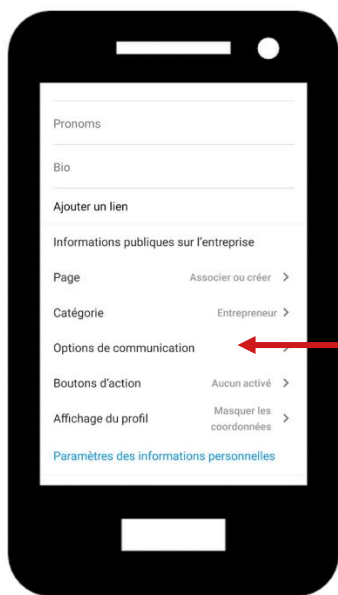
Pronoms

Bio

Ajouter un lien

Informations publiques sur l'entreprise

Page Associer ou créer >

Catégorie Entrepreneur >

Options de communication

Boutons d'action Aucun activé >

Affichage du profil Masquer les coordonnées >

Paramètres des informations personnelles